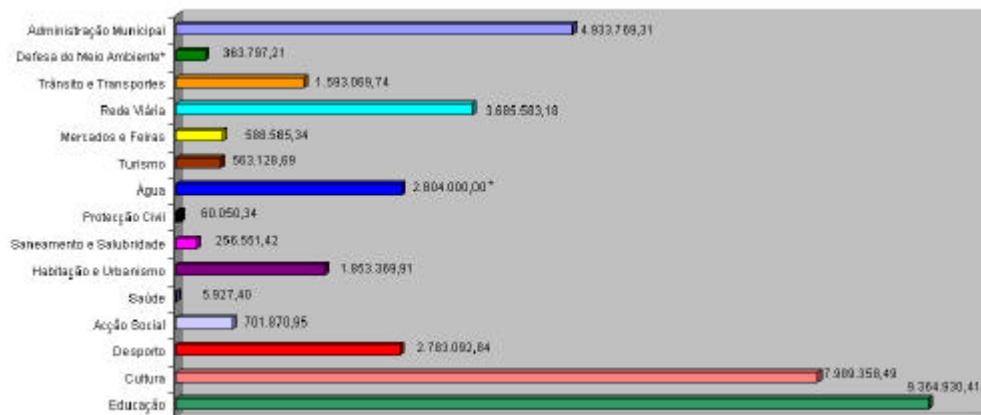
Administração Municipal 4.933.769,31
Defesa do Meio Ambiente* 363.797,21
Trânsito e Transportes 1.593.069,74
Rede Viária 3.685.583,18
Mercados e Feiras 588.585,34
Turismo 563.128,69
Água 2.804.000,00 *
Protecção Civil 60.050,34
Saneamento e Salubridade 256.551,42
Habitação e Urbanismo 1.853.369,91
Saúde 5.927,40
Acção Social 701.870,95
Desporto 2.783.092,84
Cultura 7.989.358,49
Educação 9.364.930,41